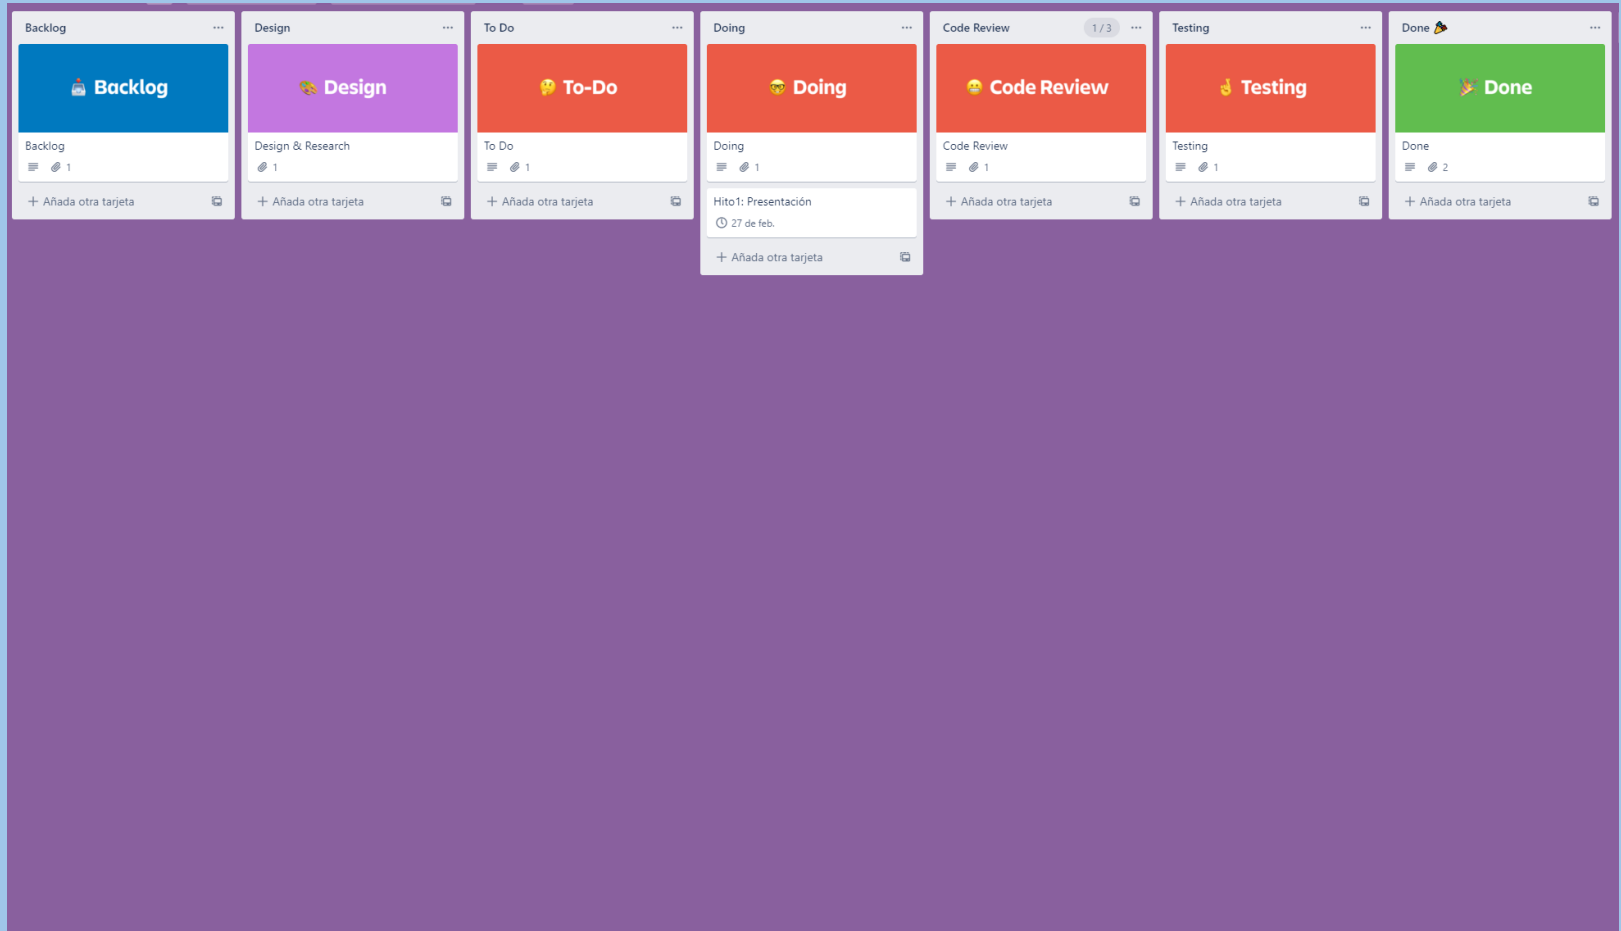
Backlog ···

Backlog

Backlog

1

+ Añada otra tarjeta

Design ···

Design

Design & Research

1

+ Añada otra tarjeta

To Do ···

To-Do

To Do

1

+ Añada otra tarjeta

Doing ···

Doing

Doing

1

Hito1: Presentación

27 de feb.

+ Añada otra tarjeta

Code Review 1 / 3 ···

Code Review

Code Review

1

+ Añada otra tarjeta

Testing ···

Testing

Testing

1

+ Añada otra tarjeta

Done ···

Done

Done

2

+ Añada otra tarjeta